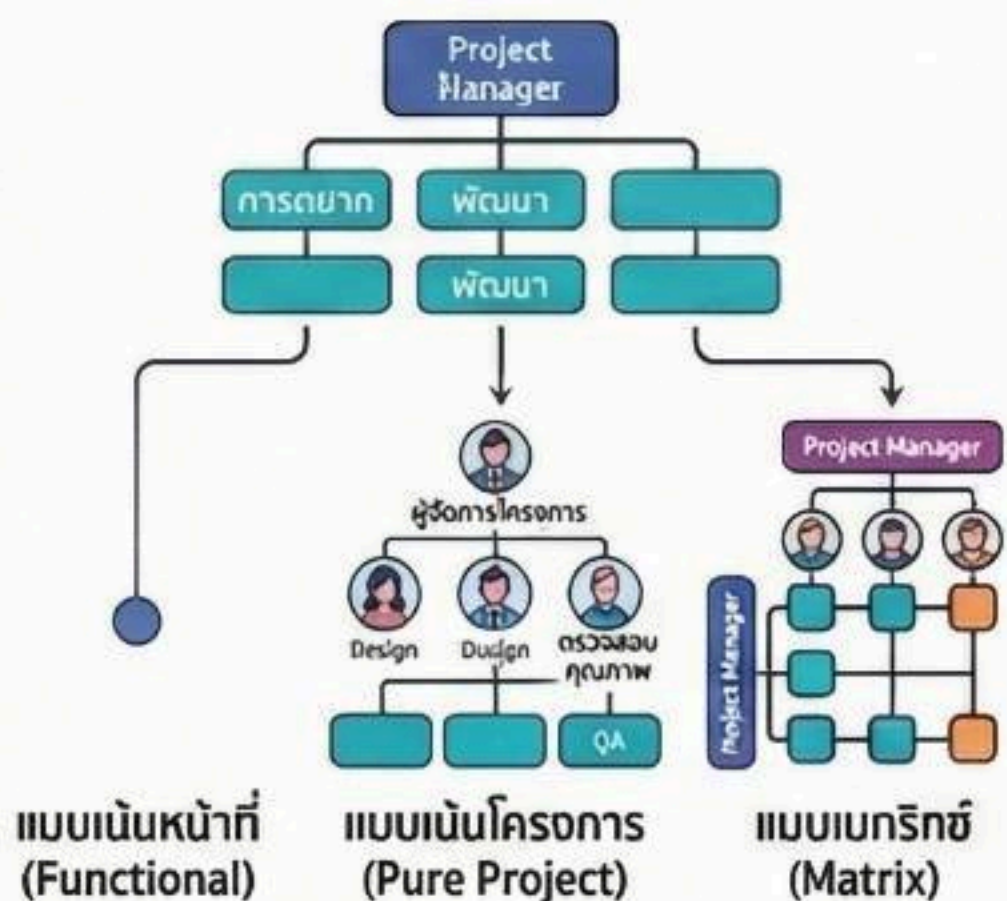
Project Manager

การตลาด

พัฒนา

พัฒนา

ผู้จัดการโครงการ

Design

Dudgn

ตรวจสอบคุณภาพ

QA

Project Manager

Project Manager

แบบเน้นหน้าที่ (Functional)

แบบเน้นโครงการ (Pure Project)

แบบเมทริกซ์ (Matrix)